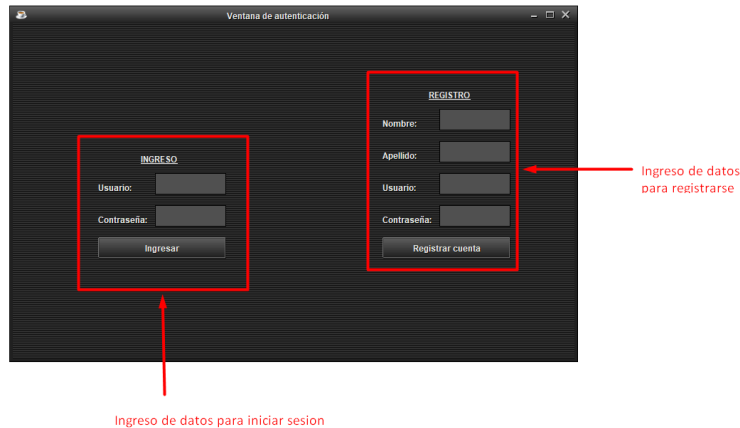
Ventana de autenticación

REGISTRO

Nombre:

Apellido:

Usuario:

Contraseña:

Registrar cuenta

INGRESO

Usuario:

Contraseña:

Ingresar

Ingreso de datos para registrarse

Ingreso de datos para iniciar sesion